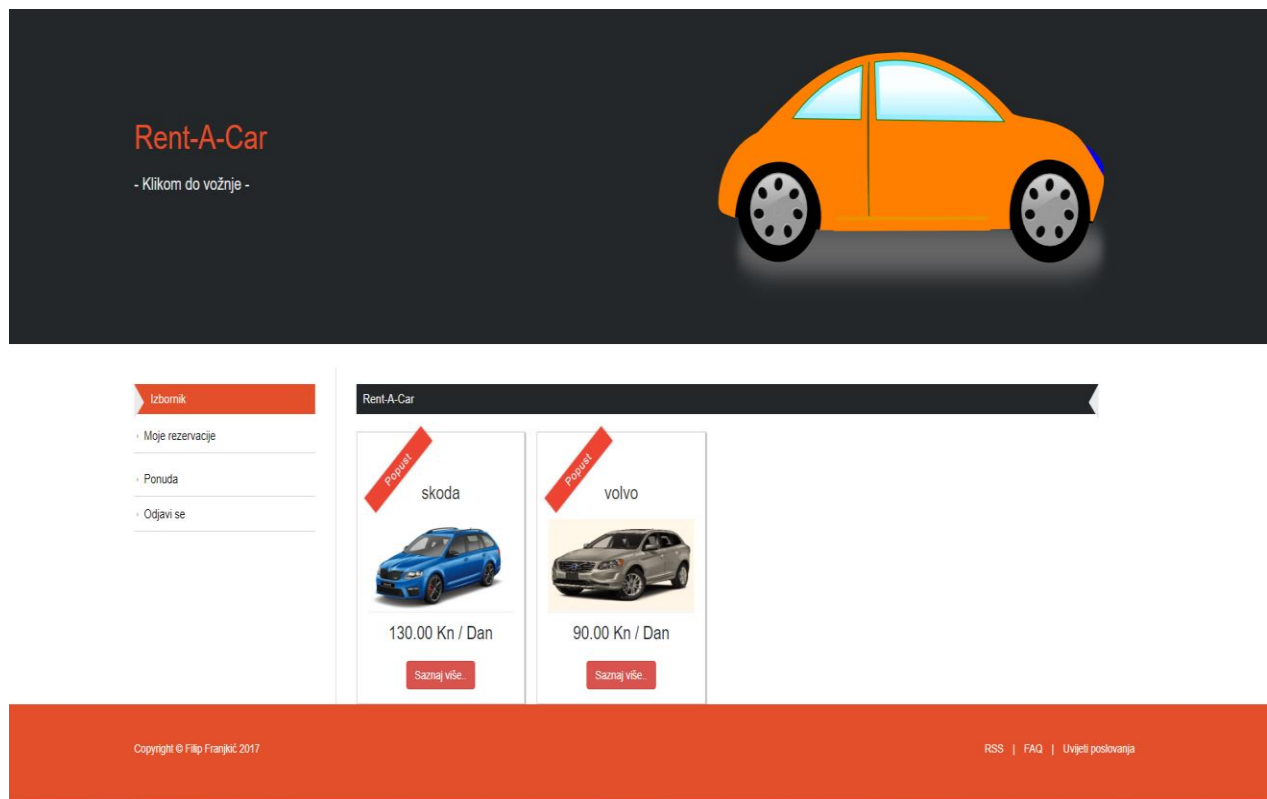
Rent-A-Car

- Klikom do vožnje -

Izbornik

Moje rezervacije

Ponuda

Odjavi se

Rent-A-Car

Popust

skoda

130.00 Kn / Dan

Saznaj više..

Popust

volvo

90.00 Kn / Dan

Saznaj više..

Copyright © Filip Franjkić 2017

RSS | FAQ | Uvjeti poslovanja